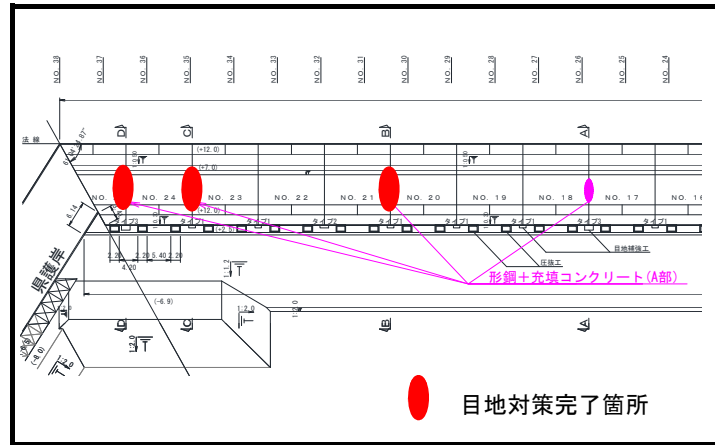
NO. 38 NO. 37 NO. 36 NO. 35 NO. 34 NO. 33 NO. 32 NO. 31 NO. 30 NO. 29 NO. 28 NO. 27 NO. 26 NO. 25 NO. 24

D C B A

法線

(+12.0)

(+7.0)

NO. 25 NO. 24 NO. 23 NO. 22 NO. 21 NO. 20 NO. 19 NO. 18 NO. 17 NO. 16

(+12.0)

(+2.0)

タイプ3 タイプ1 タイプ2 タイプ2 タイプ2 タイプ1 タイプ1 タイプ1 タイプ3 タイプ1

目地補強工

圧接工

県護岸

2.20 2.20 5.40 2.20

4.20

形鋼＋充填コンクリート(A部)

(-6.9)

D C B A

(-8.0)

目地対策完了箇所